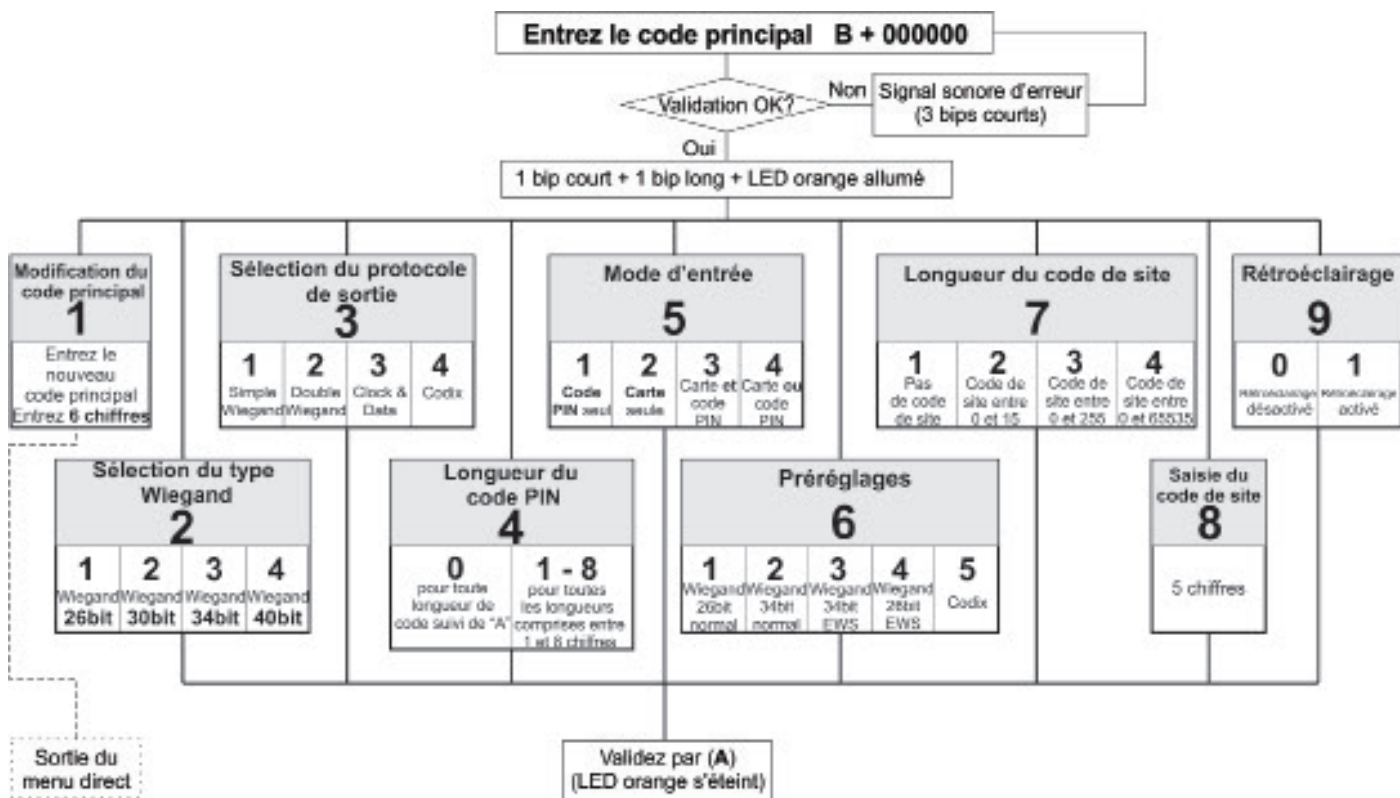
Entrez le code principal B + 000000

Validation OK?

Non

Signal sonore d'erreur (3 bips courts)

Oui

1 bip court + 1 bip long + LED orange allumé

Modification du code principal
1
Entrez le nouveau code principal Entrez 6 chiffres

Sélection du protocole de sortie
3
| 1 | 2 | 3 | 4 |
|---|---|---|---|
| Simple Wiegand | Double Wiegand | Clock & Data | Codix |

Mode d'entrée
5
| 1 | 2 | 3 | 4 |
|---|---|---|---|
| Code PIN seul | Carte seule | Carte et code PIN | Carte ou code PIN |

Longueur du code de site
7
| 1 | 2 | 3 | 4 |
|---|---|---|---|
| Pas de code de site | Code de site entre 0 et 15 | Code de site entre 0 et 255 | Code de site entre 0 et 65535 |

Rétroéclairage
9
| 0 | 1 |
|---|---|
| Rétroéclairage désactivé | Rétroéclairage activé |

Sélection du type Wiegand
2
| 1 | 2 | 3 | 4 |
|---|---|---|---|
| Wiegand 26bit | Wiegand 30bit | Wiegand 34bit | Wiegand 40bit |

Longueur du code PIN
4
| 0 | 1 - 8 |
|---|---|
| pour toute longueur de code suivi de "A" | pour toutes les longueurs comprises entre 1 et 8 chiffres |

Préréglages
6
| 1 | 2 | 3 | 4 | 5 |
|---|---|---|---|---|
| Wiegand 26bit normal | Wiegand 34bit normal | Wiegand 34bit EWS | Wiegand 26bit EWS | Codix |

Saisie du code de site
8
5 chiffres

Sortie du menu direct

Validez par (A) (LED orange s'éteint)